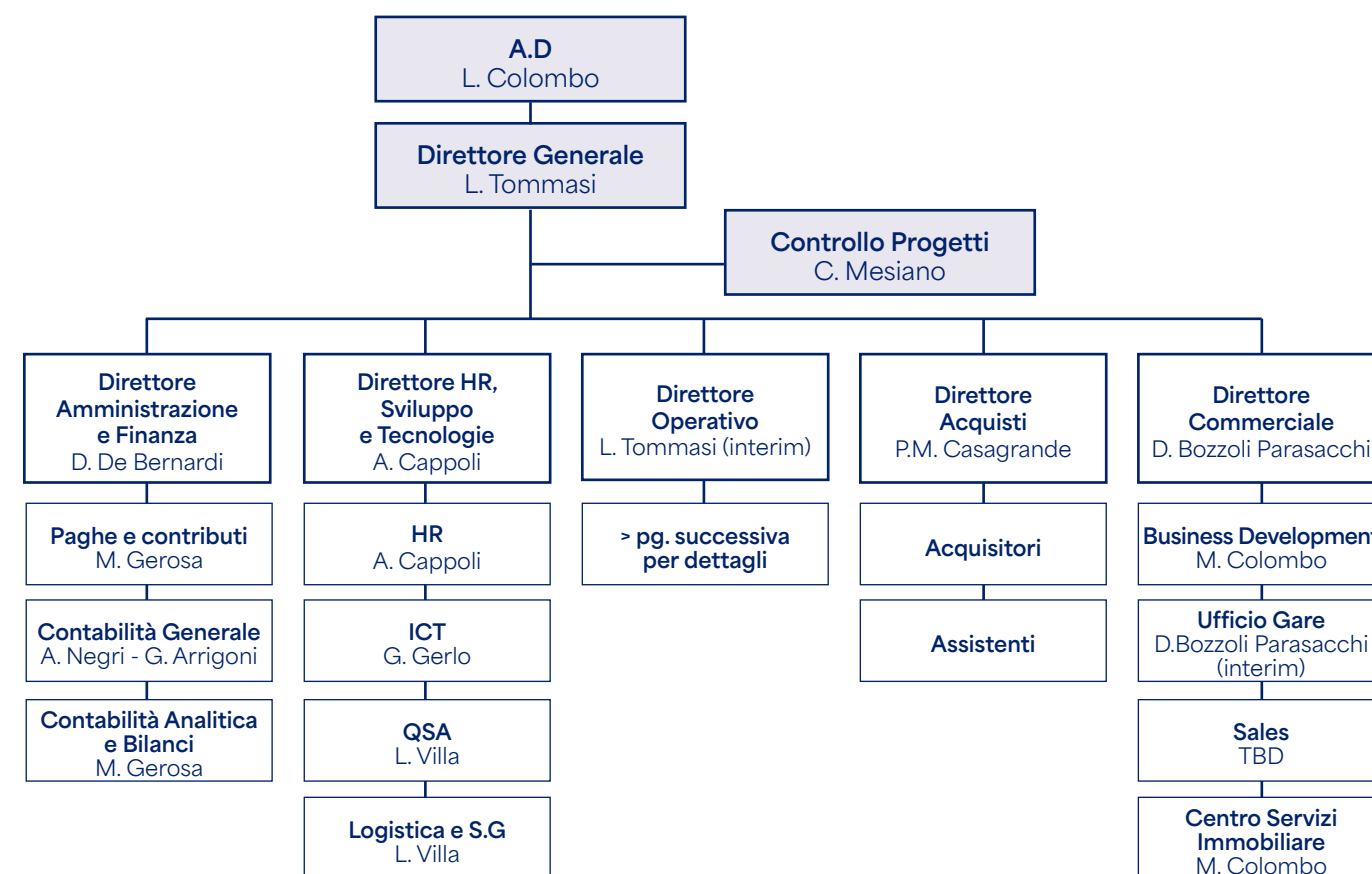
A.D
L. Colombo

Direttore Generale
L. Tommasi

Controllo Progetti
C. Mesiano

Direttore Amministrazione e Finanza
D. De Bernardi

Paghe e contributi
M. Gerosa

Contabilità Generale
A. Negri - G. Arrigoni

Contabilità Analitica e Bilanci
M. Gerosa

Direttore HR, Sviluppo e Tecnologie
A. Cappoli

HR
A. Cappoli

ICT
G. Gerlo

QSA
L. Villa

Logistica e S.G
L. Villa

Direttore Operativo
L. Tommasi (interim)

> pg. successiva per dettagli

Direttore Acquisti
P.M. Casagrande

Acquisitori

Assistenti

Direttore Commerciale
D. Bozzoli Parasacchi

Business Developmen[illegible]
M. Colombo

Ufficio Gare
D.Bozzoli Parasacchi (interim)

Sales
TBD

Centro Servizi Immobiliare
M. Colombo